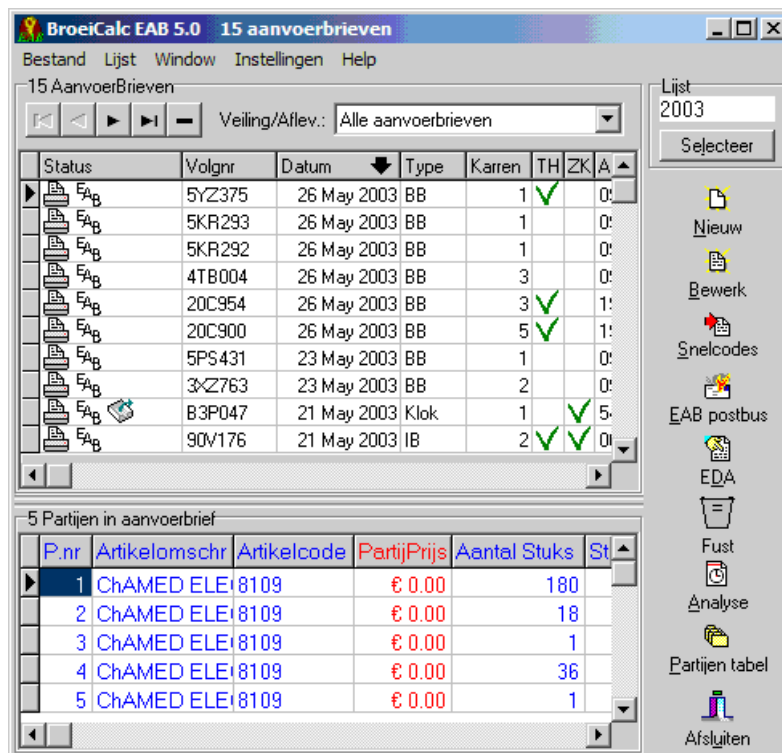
BroeiCalc EAB 5.0 15 aanvoerbrieven

Bestand Lijst Window Instellingen Help

15 AanvoerBrieven

Veiling/Aflev.: Alle aanvoerbrieven

Lijst
2003
Selecteer

| Status | Volgnr | Datum | Type | Karren | TH | ZK | A |
|---|---|---|---|---|---|---|---|
| EAB | 5YZ375 | 26 May 2003 | BB | 1 | ✓ | | 0 |
| EAB | 5KR293 | 26 May 2003 | BB | 1 | | | 0 |
| EAB | 5KR292 | 26 May 2003 | BB | 1 | | | 0 |
| EAB | 4TB004 | 26 May 2003 | BB | 3 | | | 0 |
| EAB | 20C954 | 26 May 2003 | BB | 3 | ✓ | | 1 |
| EAB | 20C900 | 26 May 2003 | BB | 5 | ✓ | | 1 |
| EAB | 5PS431 | 23 May 2003 | BB | 1 | | | 0 |
| EAB | 3XZ763 | 23 May 2003 | BB | 2 | | | 0 |
| EAB | B3P047 | 21 May 2003 | Klok | 1 | | ✓ | 5 |
| EAB | 90V176 | 21 May 2003 | IB | 2 | ✓ | ✓ | 0 |

Nieuw
Bewerk
Snelcodes
EAB postbus
EDA
Fust
Analyse
Partijen tabel
Afsluiten

5 Partijen in aanvoerbrief

| P.nr | Artikelomschr | Artikelcode | PartijPrijs | Aantal Stuks | St |
|---|---|---|---|---|---|
| 1 | ChAMED ELE | 8109 | € 0.00 | 180 | |
| 2 | ChAMED ELE | 8109 | € 0.00 | 18 | |
| 3 | ChAMED ELE | 8109 | € 0.00 | 1 | |
| 4 | ChAMED ELE | 8109 | € 0.00 | 36 | |
| 5 | ChAMED ELE | 8109 | € 0.00 | 1 | |